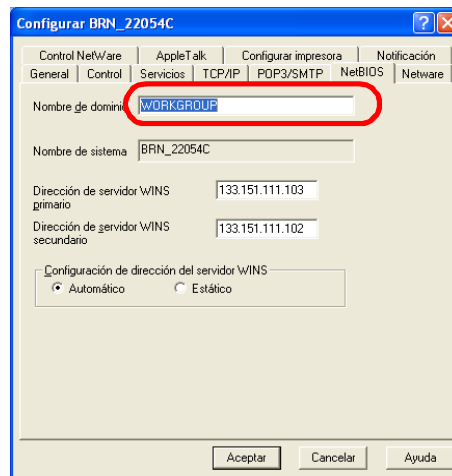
Configurar BRN_22054C

Control NetWare | AppleTalk | Configurar impresora | Notificación
General | Control | Servicios | TCP/IP | POP3/SMTP | NetBIOS | Netware

Nombre de dominio WORKGROUP

Nombre de sistema BRN_22054C

Dirección de servidor WINS primario 133.151.111.103

Dirección de servidor WINS secundario 133.151.111.102

Configuración de dirección del servidor WINS
Automático
Estático

Aceptar Cancelar Ayuda